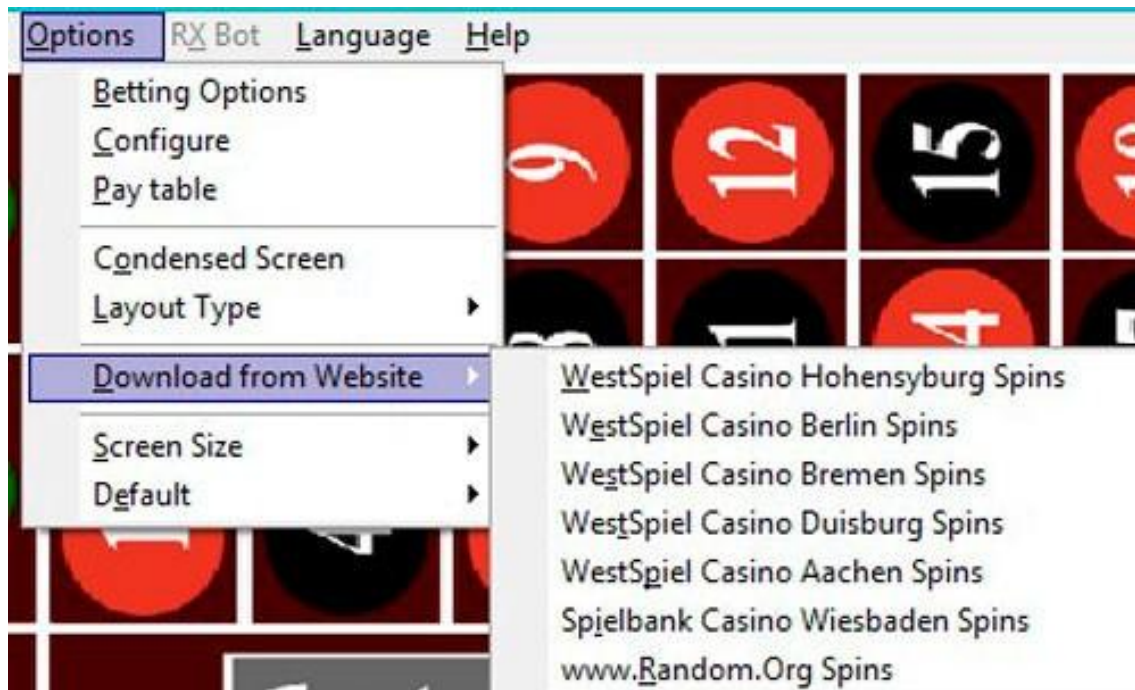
Options RX Bot Language Help

Betting Options
Configure
Pay table

Condensed Screen
Layout Type

Download from Website

Screen Size
Default

WestSpiel Casino Hohensyburg Spins
WestSpiel Casino Berlin Spins
WestSpiel Casino Bremen Spins
WestSpiel Casino Duisburg Spins
WestSpiel Casino Aachen Spins
Spielbank Casino Wiesbaden Spins
www.Random.Org Spins

9
12
15
4